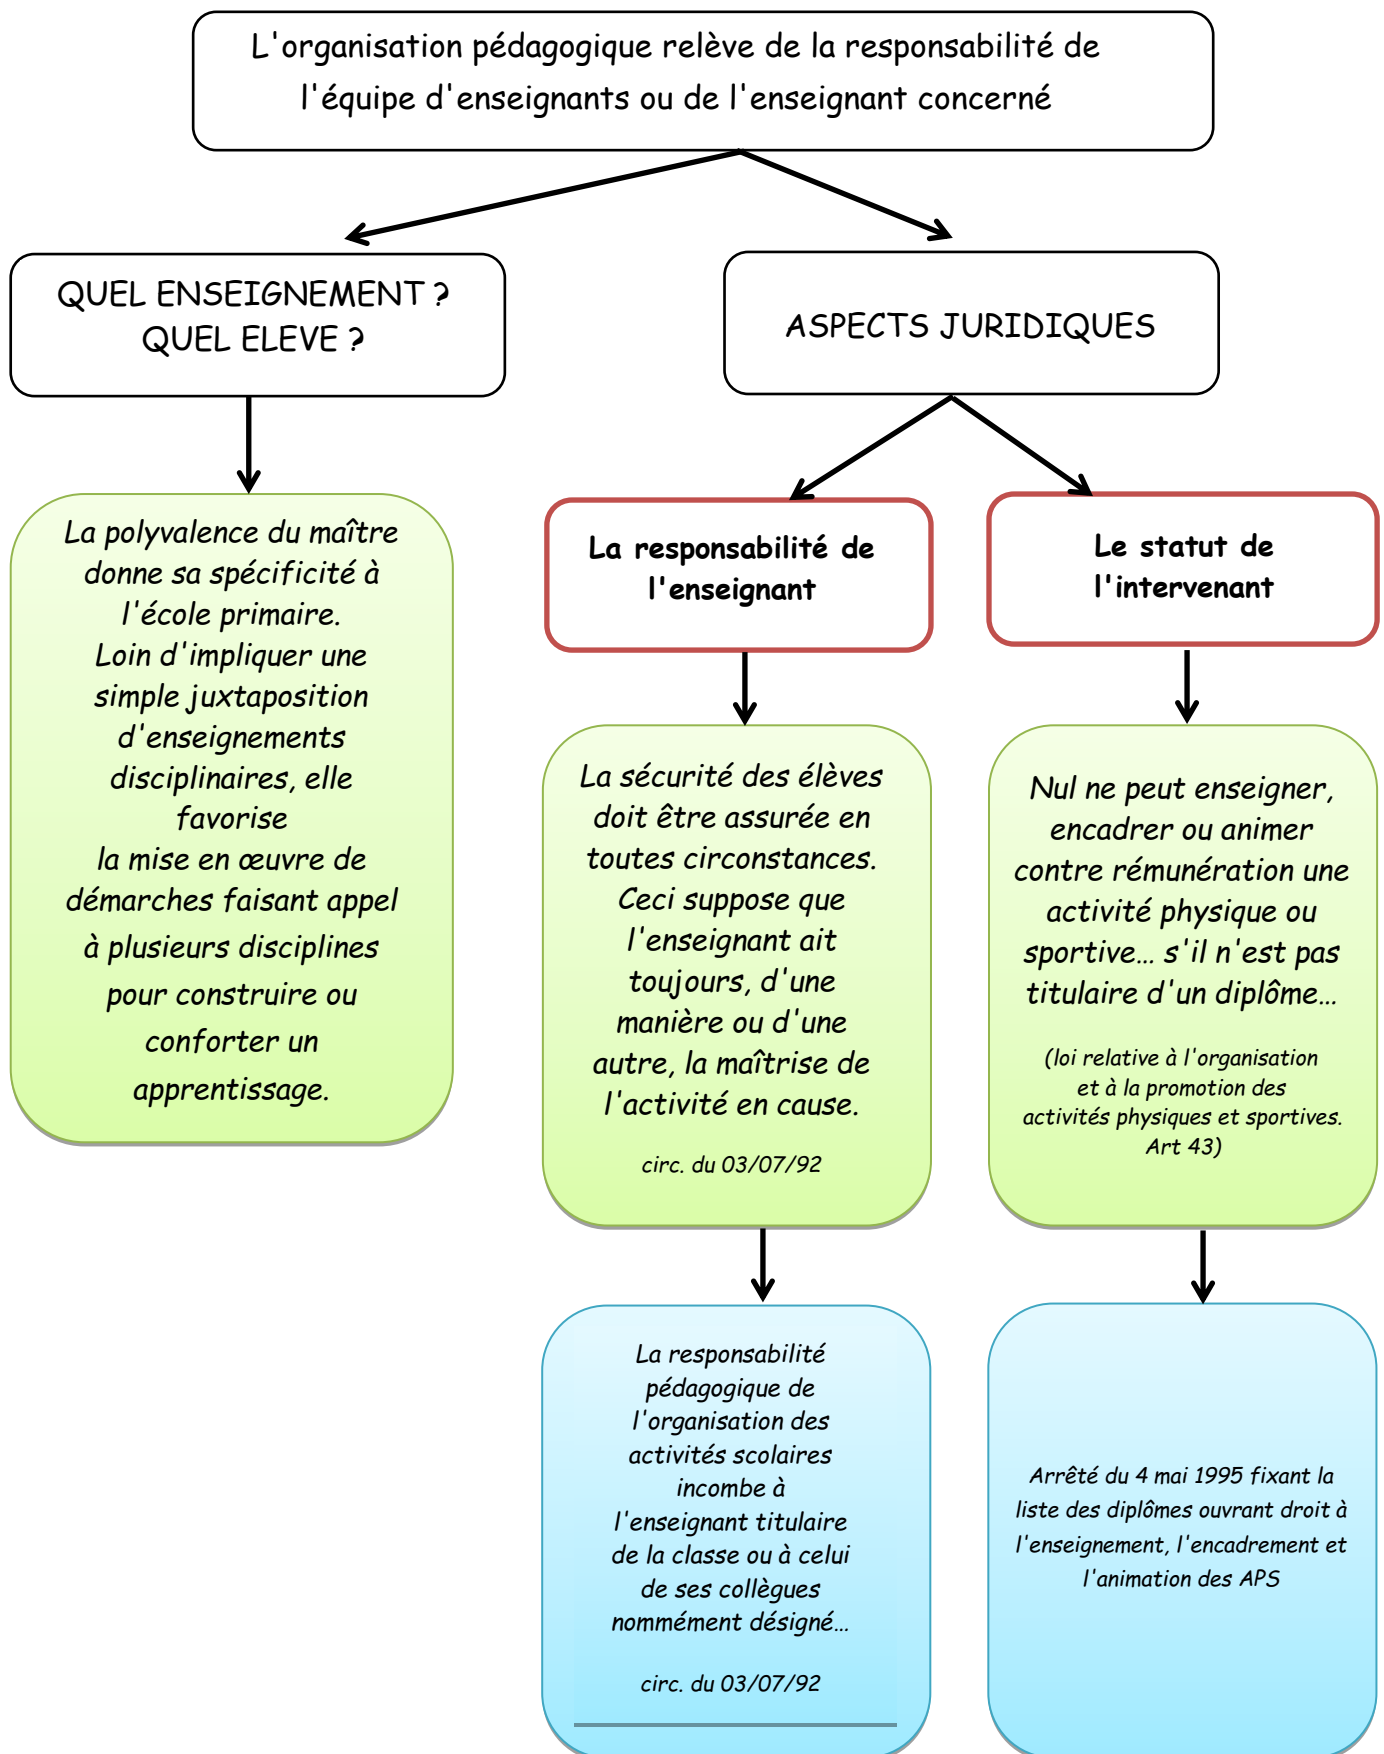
L'organisation pédagogique relève de la responsabilité de l'équipe d'enseignants ou de l'enseignant concerné

QUEL ENSEIGNEMENT ? QUEL ELEVE ?

ASPECTS JURIDIQUES

La polyvalence du maître donne sa spécificité à l'école primaire.
Loin d'impliquer une simple juxtaposition d'enseignements disciplinaires, elle favorise
la mise en œuvre de démarches faisant appel à plusieurs disciplines pour construire ou conforter un apprentissage.

La responsabilité de l'enseignant

Le statut de l'intervenant

La sécurité des élèves doit être assurée en toutes circonstances.
Ceci suppose que l'enseignant ait toujours, d'une manière ou d'une autre, la maîtrise de l'activité en cause.

circ. du 03/07/92

Nul ne peut enseigner, encadrer ou animer contre rémunération une activité physique ou sportive… s'il n'est pas titulaire d'un diplôme…

(loi relative à l'organisation et à la promotion des activités physiques et sportives. Art 43)

La responsabilité pédagogique de l'organisation des activités scolaires incombe à l'enseignant titulaire de la classe ou à celui de ses collègues nommément désigné…

circ. du 03/07/92

Arrêté du 4 mai 1995 fixant la liste des diplômes ouvrant droit à l'enseignement, l'encadrement et l'animation des APS